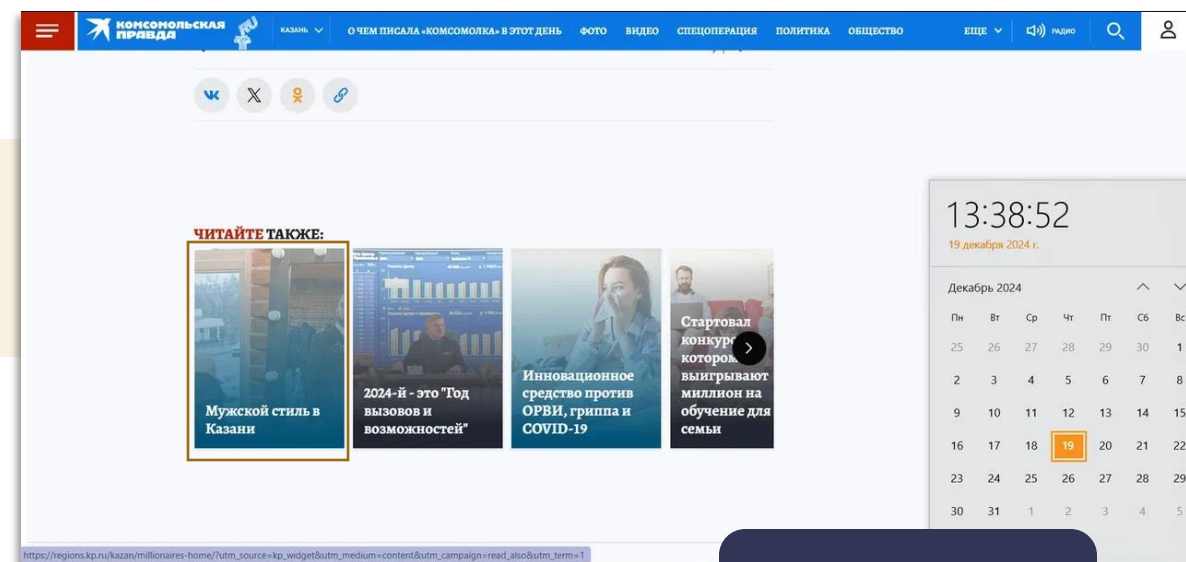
КОМСОМОЛЬСКАЯ ПРАВДА КАЗАНЬ О ЧЕМ ПИСАЛА «КОМСОМОЛКА» В ЭТОТ ДЕНЬ ФОТО ВИДЕО СПЕЦОПЕРАЦИЯ ПОЛИТИКА ОБЩЕСТВО ЕЩЕ РАДИО

ЧИТАЙТЕ ТАКЖЕ:

Мужской стиль в Казани

2024-й - это "Год вызовов и возможностей"

Инновационное средство против ОРВИ, гриппа и COVID-19

Стартовал конкурс, котором выигрывают миллион на обучение для семьи

13:38:52
19 декабря 2024 г.

Декабрь 2024

| Пн | Вт | Ср | Чт | Пт | Сб | Вс |
|---|---|---|---|---|---|---|
| 25 | 26 | 27 | 28 | 29 | 30 | 1 |
| 2 | 3 | 4 | 5 | 6 | 7 | 8 |
| 9 | 10 | 11 | 12 | 13 | 14 | 15 |
| 16 | 17 | 18 | 19 | 20 | 21 | 22 |
| 23 | 24 | 25 | 26 | 27 | 28 | 29 |
| 30 | 31 | 1 | 2 | 3 | 4 | 5 |

https://regions.kp.ru/kazan/millionaires-home/?utm_source=kp_widget&utm_medium=content&utm_campaign=read_also&utm_term=1